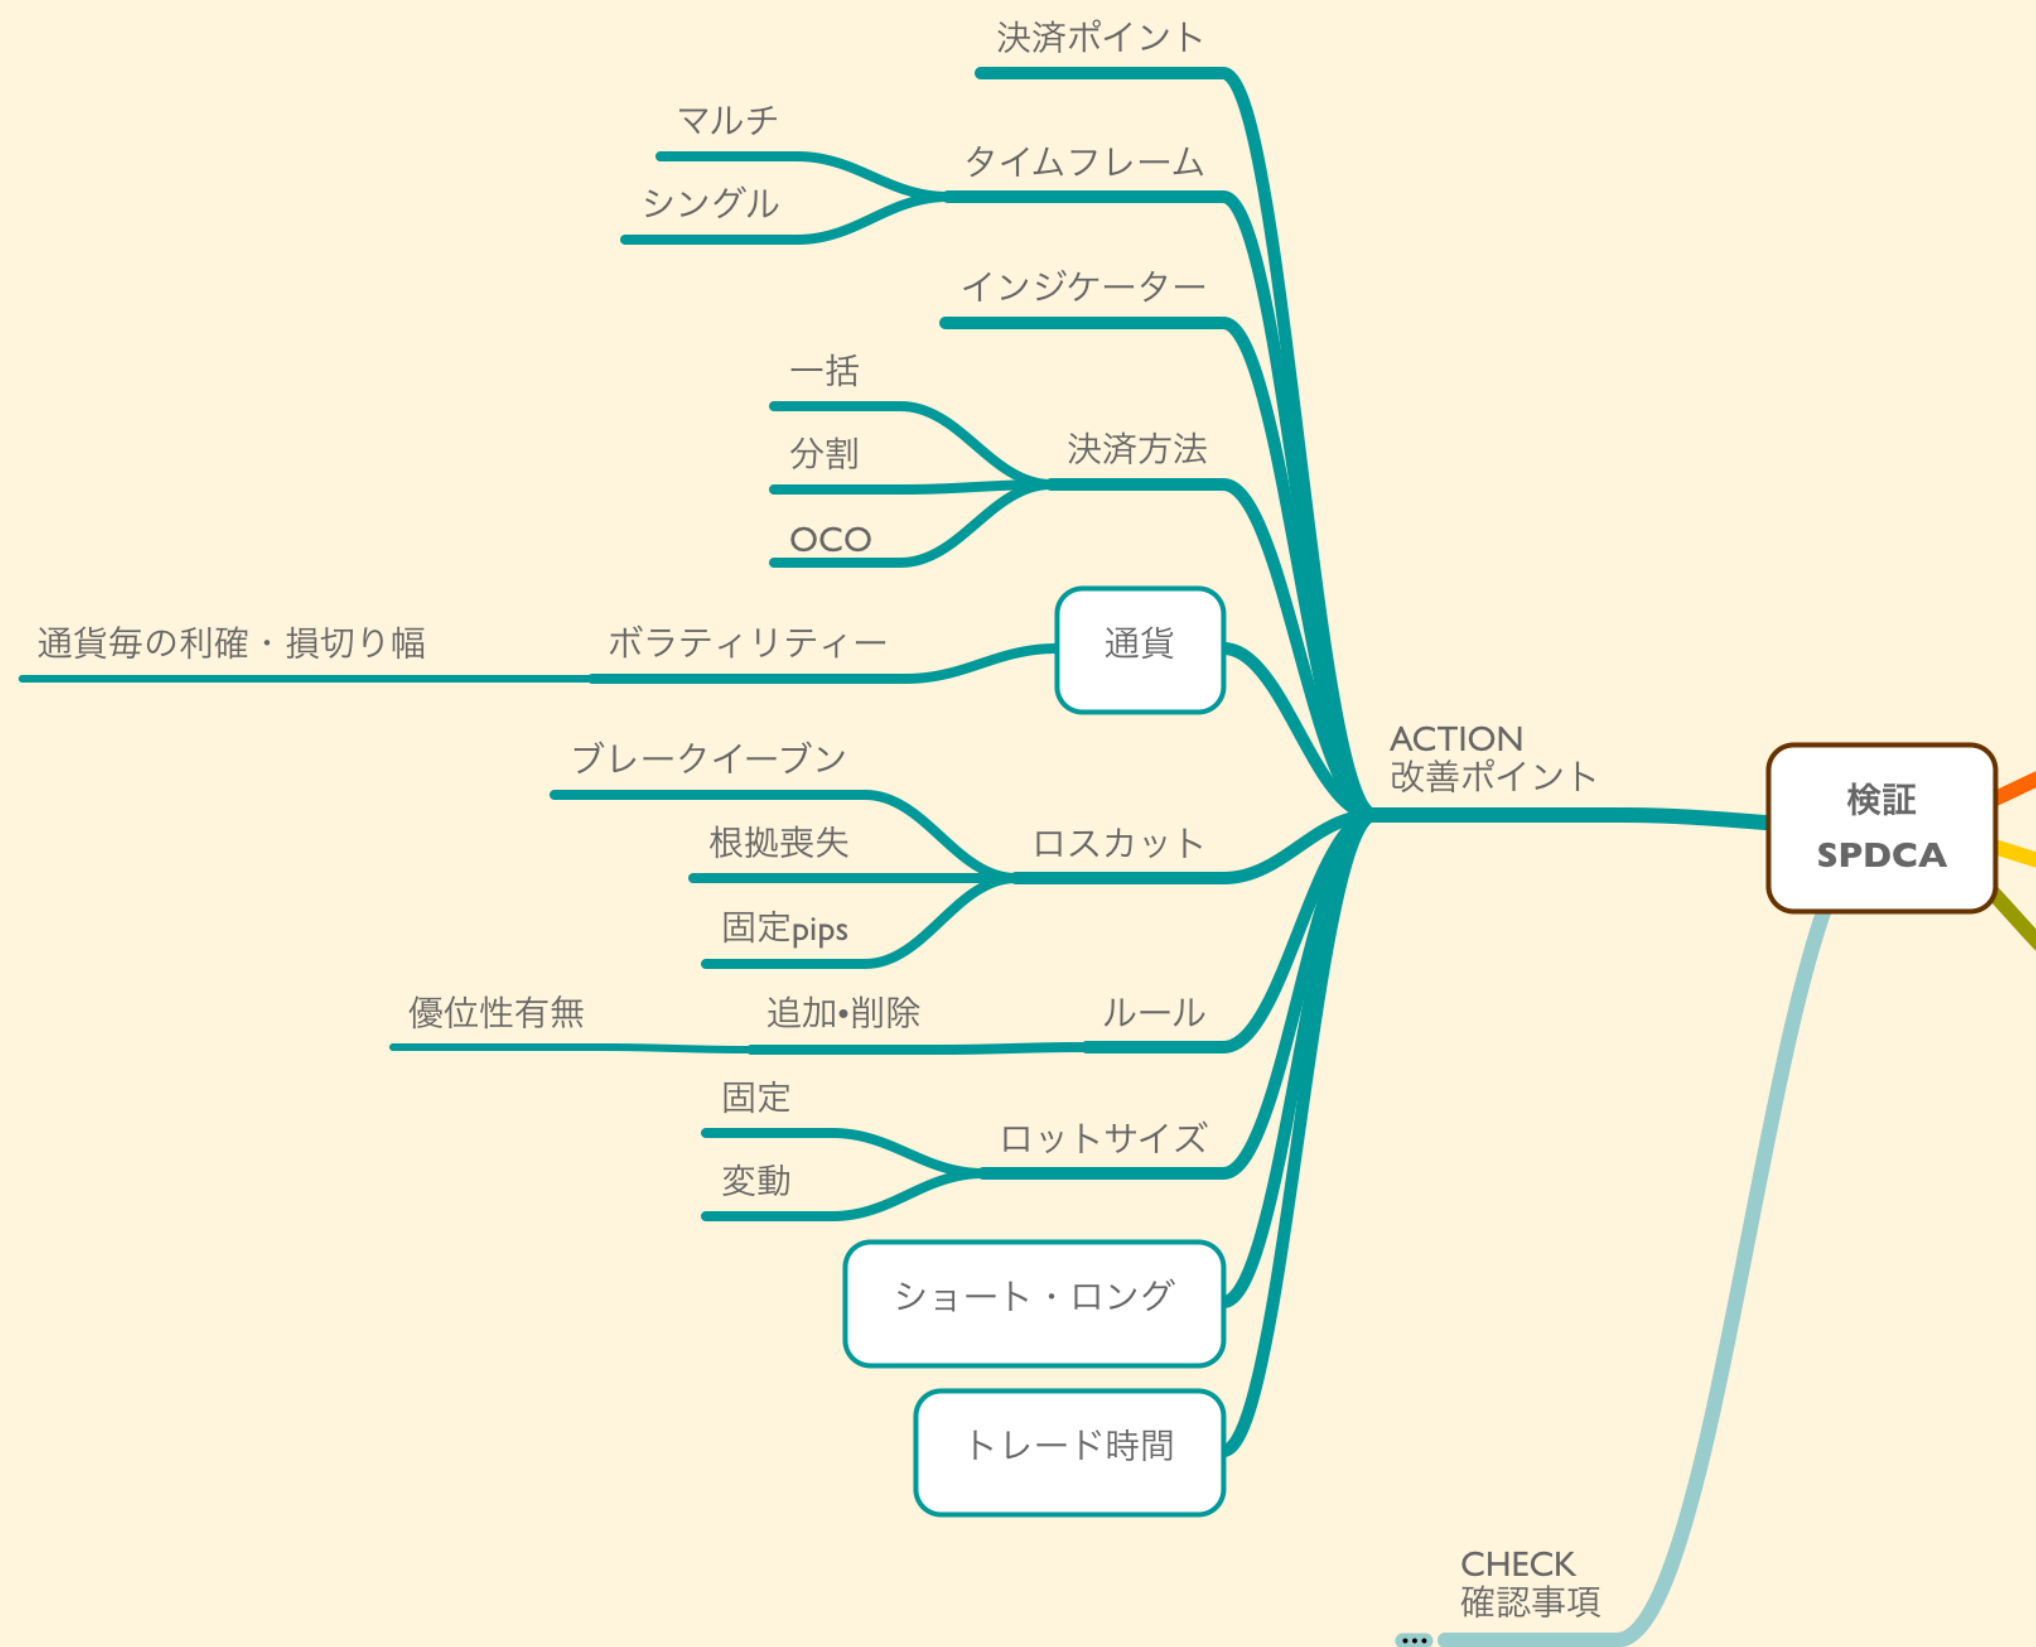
検証
SPDCA

ACTION
改善ポイント

決済ポイント

タイムフレーム
マルチ
シングル

インジケーター

決済方法
一括
分割
OCO

通貨
ボラティリティー
通貨毎の利確・損切り幅

ロスカット
ブレークイーブン
根拠喪失
固定pips

ルール
追加•削除
優位性有無

ロットサイズ
固定
変動

ショート・ロング

トレード時間

CHECK
確認事項